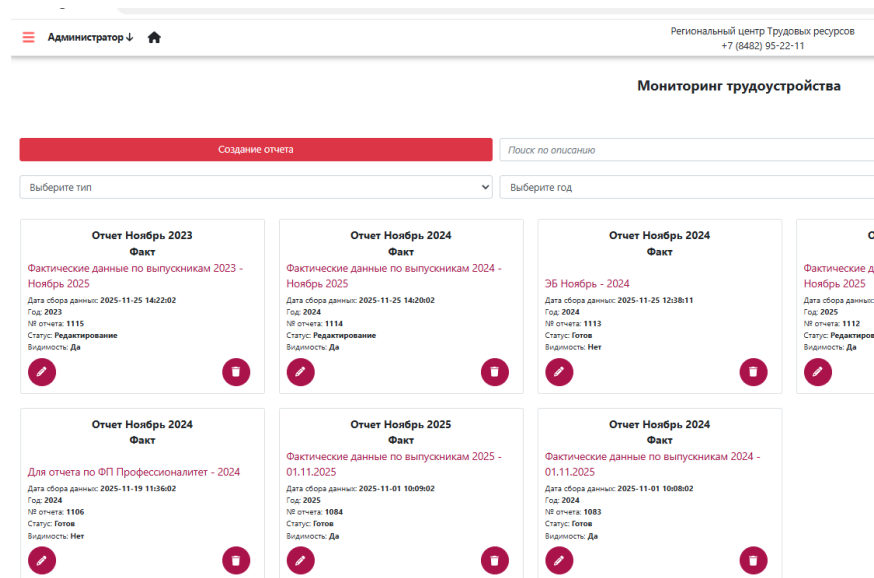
Администратор ↓

Региональный центр Трудовых ресурсов
+7 (8482) 95-22-11

Мониторинг трудоустройства

Создание отчета

Поиск по описанию

Выберите тип

Выберите год

Отчет Ноябрь 2023
Факт
Фактические данные по выпускникам 2023 - Ноябрь 2025
Дата сбора данных: 2025-11-25 14:22:02
Год: 2023
№ отчета: 1115
Статус: Редактирование
Видимость: Да

Отчет Ноябрь 2024
Факт
Фактические данные по выпускникам 2024 - Ноябрь 2025
Дата сбора данных: 2025-11-25 14:20:02
Год: 2024
№ отчета: 1114
Статус: Редактирование
Видимость: Да

Отчет Ноябрь 2024
Факт
ЭБ Ноябрь - 2024
Дата сбора данных: 2025-11-25 12:38:11
Год: 2024
№ отчета: 1113
Статус: Готов
Видимость: Нет

О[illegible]
Фактические д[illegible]
Ноябрь 2025
Дата сбора данных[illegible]
Год: 2025
№ отчета: 1112
Статус: Редактиров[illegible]
Видимость: Да

Отчет Ноябрь 2024
Факт
Для отчета по ФП Профессионалитет - 2024
Дата сбора данных: 2025-11-19 11:36:02
Год: 2024
№ отчета: 1106
Статус: Готов
Видимость: Нет

Отчет Ноябрь 2025
Факт
Фактические данные по выпускникам 2025 - 01.11.2025
Дата сбора данных: 2025-11-01 10:09:02
Год: 2025
№ отчета: 1084
Статус: Готов
Видимость: Да

Отчет Ноябрь 2024
Факт
Фактические данные по выпускникам 2024 - 01.11.2025
Дата сбора данных: 2025-11-01 10:08:02
Год: 2024
№ отчета: 1083
Статус: Готов
Видимость: Да